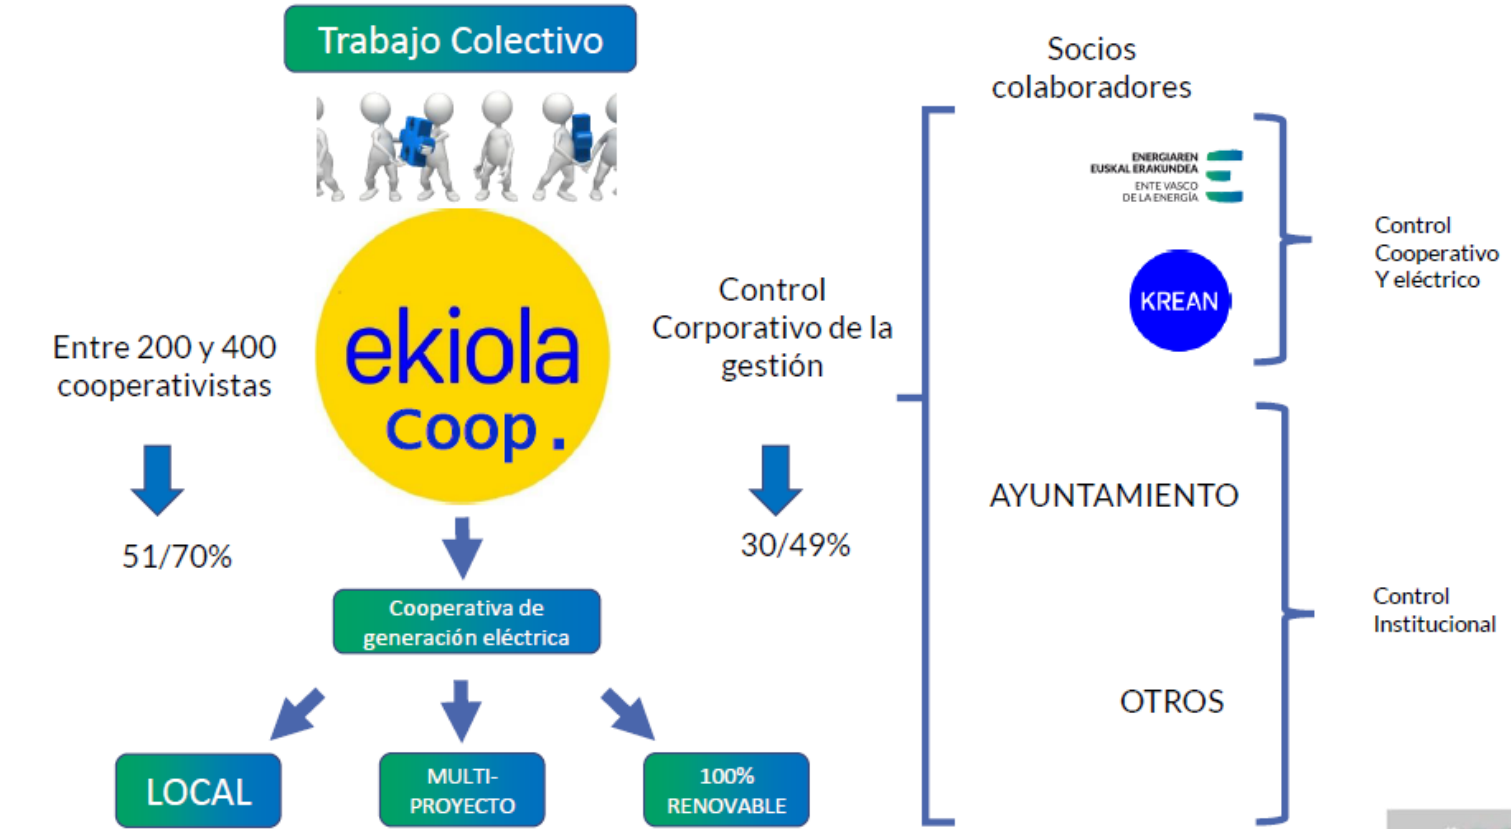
Trabajo Colectivo

Socios colaboradores

ENERGIAREN EUSKAL ERAKUNDEA
ENTE VASCO DE LA ENERGÍA

Control Cooperativo Y eléctrico

KREAN

Entre 200 y 400 cooperativistas

ekiola coop.

Control Corporativo de la gestión

51/70%

30/49%

AYUNTAMIENTO

Control Institucional

Cooperativa de generación eléctrica

OTROS

LOCAL

MULTI-PROYECTO

100% RENOVABLE